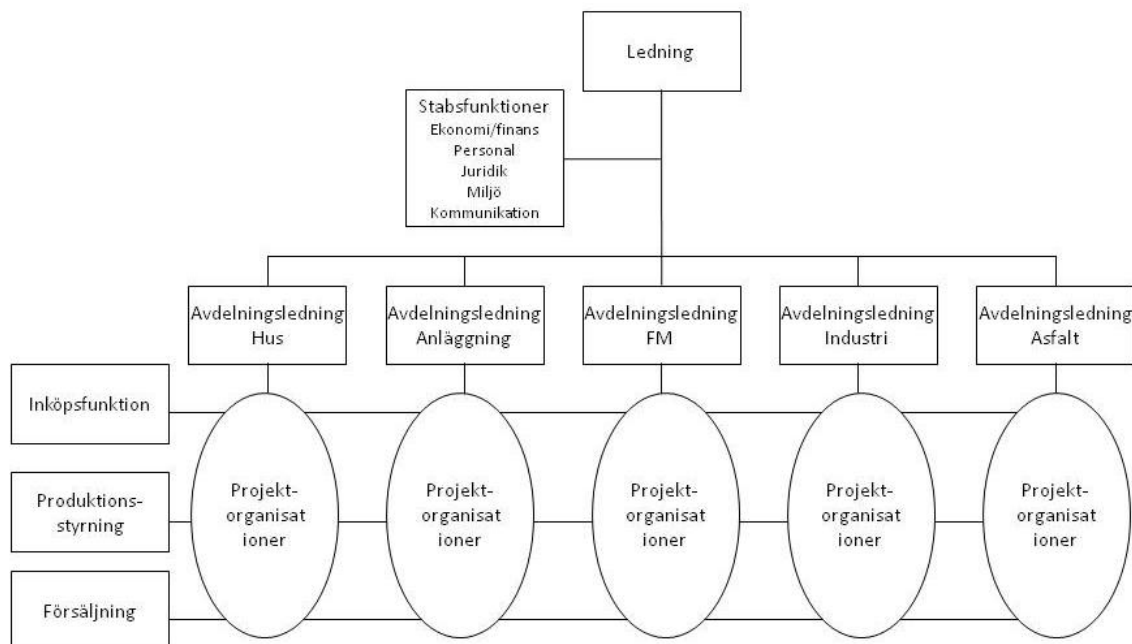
Ledning

Stabsfunktioner
Ekonomi/finans
Personal
Juridik
Miljö
Kommunikation

Avdelningsledning Hus

Avdelningsledning Anläggning

Avdelningsledning FM

Avdelningsledning Industri

Avdelningsledning Asfalt

Inköpsfunktion

Produktions-styrning

Försäljning

Projekt-organisat ioner

Projekt-organisat ioner

Projekt-organisat ioner

Projekt-organisat ioner

Projekt-organisat ioner